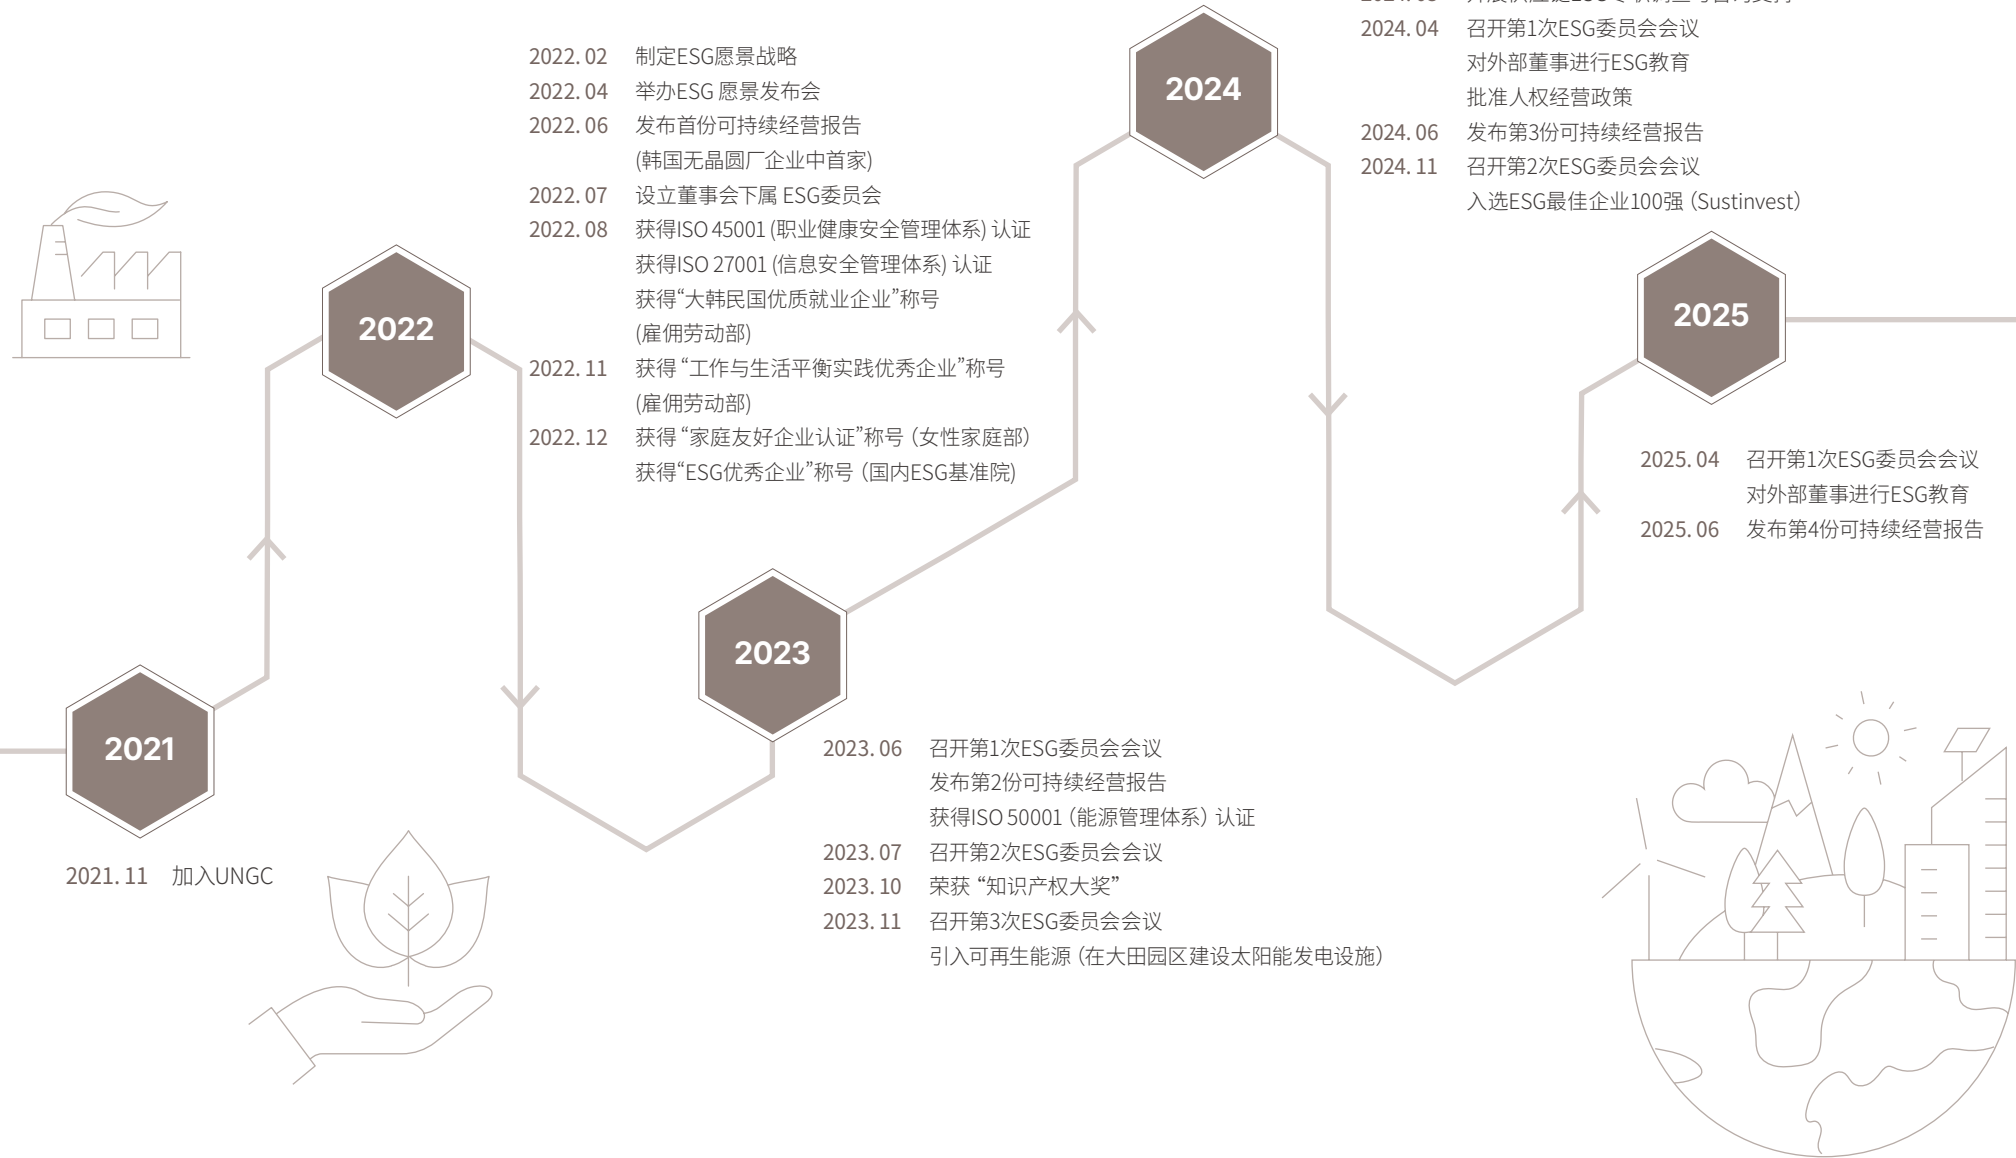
2021

2021. 11　加入UNGC

2022

2022. 02　制定ESG愿景战略
2022. 04　举办ESG 愿景发布会
2022. 06　发布首份可持续经营报告 (韩国无晶圆厂企业中首家)
2022. 07　设立董事会下属 ESG委员会
2022. 08　获得ISO 45001 (职业健康安全管理体系) 认证
获得ISO 27001 (信息安全管理体系) 认证
获得"大韩民国优质就业企业"称号 (雇佣劳动部)
2022. 11　获得 "工作与生活平衡实践优秀企业"称号 (雇佣劳动部)
2022. 12　获得 "家庭友好企业认证"称号 (女性家庭部)
获得"ESG优秀企业"称号 (国内ESG基准院)

2023

2023. 06　召开第1次ESG委员会会议
发布第2份可持续经营报告
获得ISO 50001 (能源管理体系) 认证
2023. 07　召开第2次ESG委员会会议
2023. 10　荣获 "知识产权大奖"
2023. 11　召开第3次ESG委员会会议
引入可再生能源 (在大田园区建设太阳能发电设施)

2024

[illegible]
2024. 04　召开第1次ESG委员会会议
对外部董事进行ESG教育
批准人权经营政策
2024. 06　发布第3份可持续经营报告
2024. 11　召开第2次ESG委员会会议
入选ESG最佳企业100强 (Sustinvest)

2025

2025. 04　召开第1次ESG委员会会议
对外部董事进行ESG教育
2025. 06　发布第4份可持续经营报告